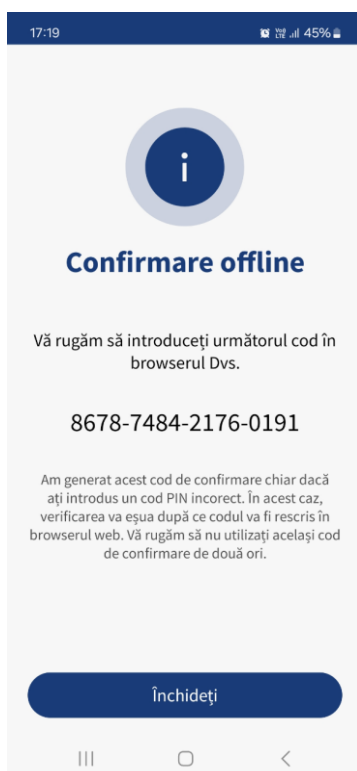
17:19

45%

i

Confirmare offline

Vă rugăm să introduceți următorul cod în browserul Dvs.

8678-7484-2176-0191

Am generat acest cod de confirmare chiar dacă ați introdus un cod PIN incorect. În acest caz, verificarea va eşua după ce codul va fi rescris în browserul web. Vă rugăm să nu utilizați acelaşi cod de confirmare de două ori.

Închideți